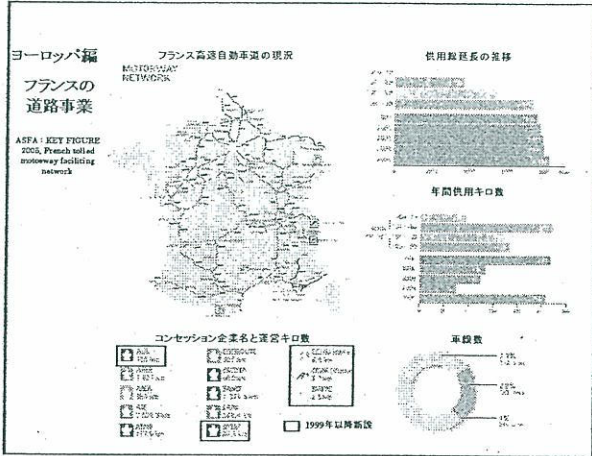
ヨーロッパ編

フランスの道路事業

ASFA : KEY FIGURE 2005, French tolled motoway facilities network

フランス高速自動車道の現況

MOTORWAY NETWORK

供用延長の推移

年間供用キロ数

コンセッション企業名と運営キロ数

車線数

1999年以降新設

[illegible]